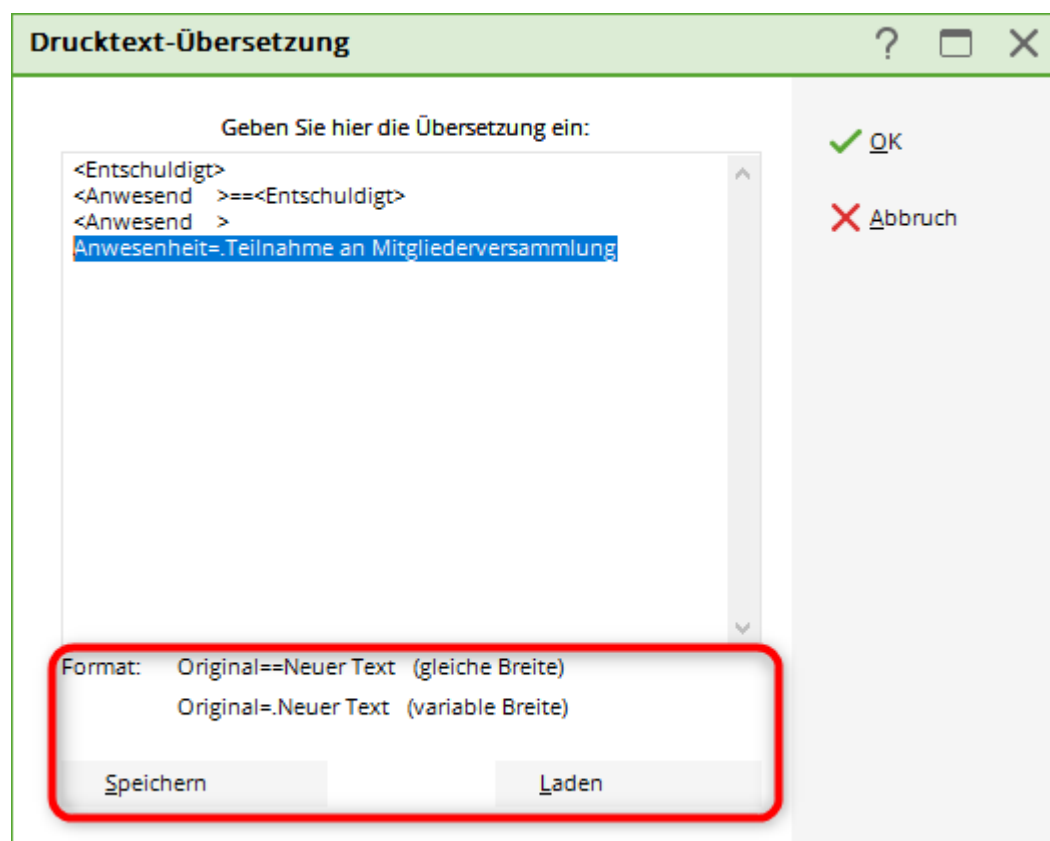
Drucktext-Übersetzung

? ☐ ✕

Geben Sie hier die Übersetzung ein:

<Entschuldigt>
<Anwesend >==<Entschuldigt>
<Anwesend >
Anwesenheit=.Teilnahme an Mitgliederversammlung

OK

Abbruch

Format: Original==Neuer Text (gleiche Breite)
Original=.Neuer Text (variable Breite)

Speichern

Laden